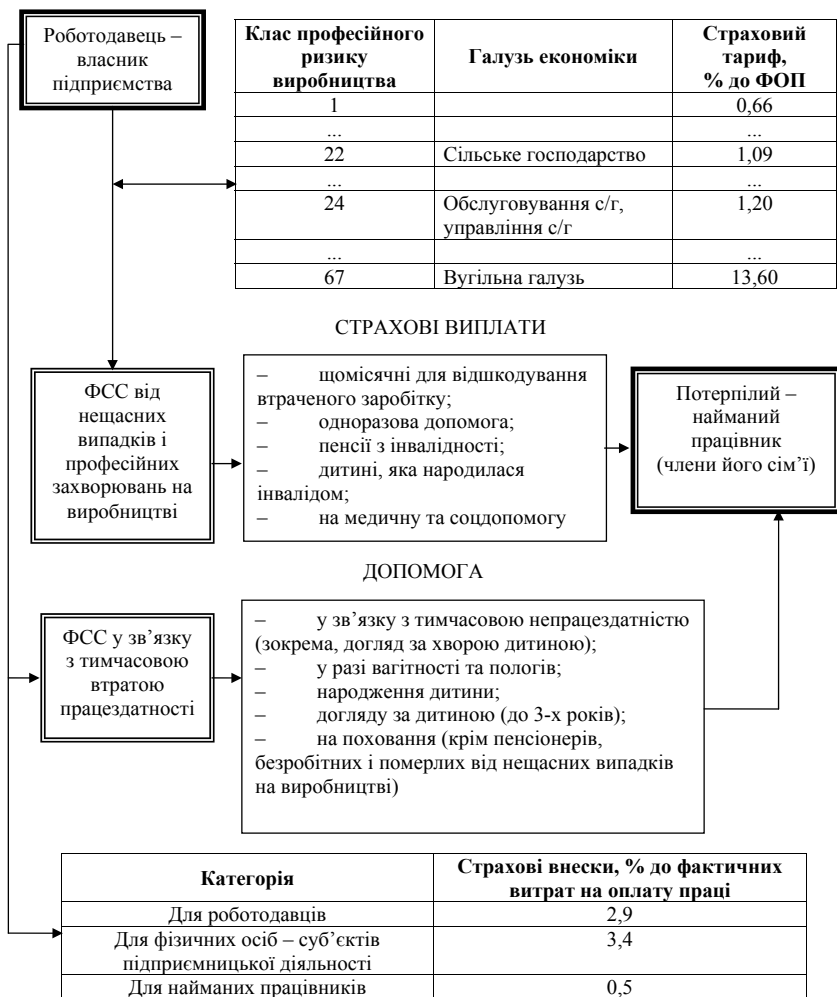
Роботодавець – власник підприємства

| Клас професійного ризику виробництва | Галузь економіки | Страховий тариф, % до ФОП |
|---|---|---|
| 1 | | 0,66 |
| ... | | ... |
| 22 | Сільське господарство | 1,09 |
| ... | | ... |
| 24 | Обслуговування с/г, управління с/г | 1,20 |
| ... | | ... |
| 67 | Вугільна галузь | 13,60 |

СТРАХОВІ ВИПЛАТИ

ФСС від нещасних випадків і професійних захворювань на виробництві

– щомісячні для відшкодування втраченого заробітку;
– одноразова допомога;
– пенсії з інвалідності;
– дитині, яка народилася інвалідом;
– на медичну та соцдопомогу

Потерпілий – найманий працівник (члени його сім'ї)

ДОПОМОГА

ФСС у зв'язку з тимчасовою втратою працездатності

– у зв'язку з тимчасовою непрацездатністю (зокрема, догляд за хворою дитиною);
– у разі вагітності та пологів;
– народження дитини;
– догляду за дитиною (до 3-х років);
– на поховання (крім пенсіонерів, безробітних і померлих від нещасних випадків на виробництві)

| Категорія | Страхові внески, % до фактичних витрат на оплату праці |
|---|---|
| Для роботодавців | 2,9 |
| Для фізичних осіб – суб'єктів підприємницької діяльності | 3,4 |
| Для найманих працівників | 0,5 |